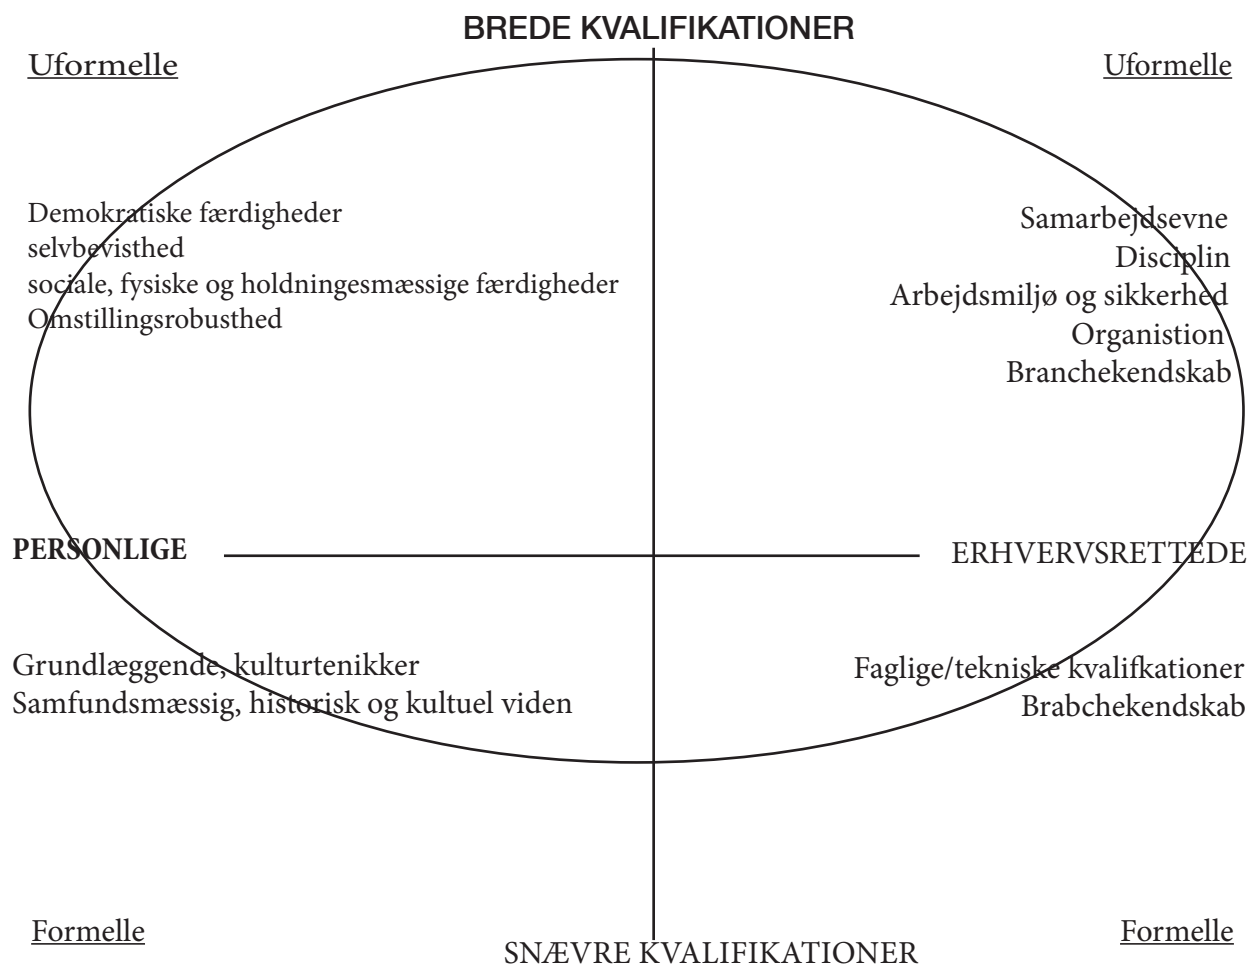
BREDE KVALIFIKATIONER

Uformelle

Uformelle

Demokratiske færdigheder
selvbevisthed
sociale, fysiske og holdningesmæssige færdigheder
Omstillingsrobusthed

Samarbejdsevne
Disciplin
Arbejdsmiljø og sikkerhed
Organistion
Branchekendskab

PERSONLIGE

ERHVERVSRETTEDE

Grundlæggende, kulturtenikker
Samfundsmæssig, historisk og kultuel viden

Faglige/tekniske kvalifkationer
Brabchekendskab

Formelle

Formelle

SNÆVRE KVALIFIKATIONER